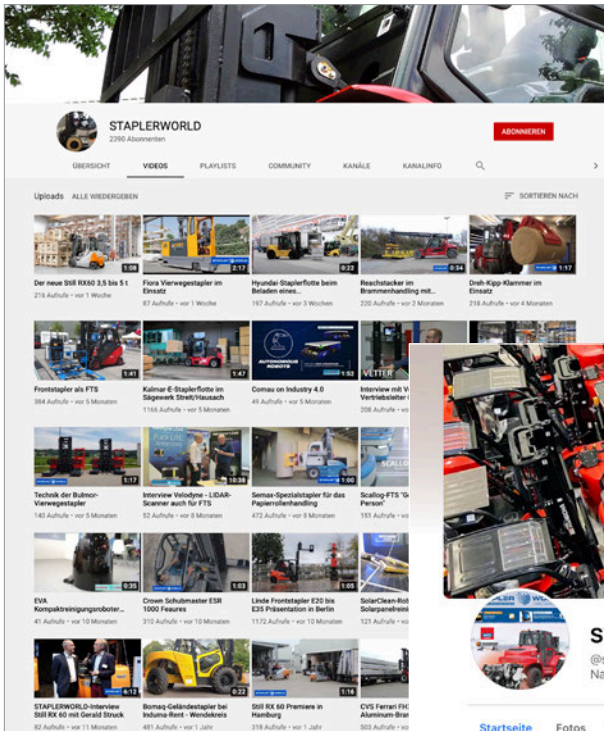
STAPLERWORLD
2390 Abonnenten

ABONNIEREN

ÜBERSICHT VIDEOS PLAYLISTS COMMUNITY KANÄLE KANALINFO

Uploads ALLE WIEDERGEBEN

SORTIEREN NACH

1:08
Der neue Still RX60 3,5 bis 5 t
218 Aufrufe • vor 1 Woche

2:17
Fiora Vierwegestapler im Einsatz
87 Aufrufe • vor 1 Woche

0:22
Hyundai-Staplerflotte beim Beladen eines...
197 Aufrufe • vor 3 Wochen

0:34
Reachstacker im Brammenhandling im...
220 Aufrufe • vor 2 Monaten

1:17
Dreh-Kipp-Klammer im Einsatz
218 Aufrufe • vor 4 Monaten

1:41
Frontstapler als FTS
384 Aufrufe • vor 5 Monaten

1:47
Kalmar-E-Staplerflotte im Sägewerk Streit/Hausach
1166 Aufrufe • vor 5 Monaten

AUTONOMOUS ROBOTS
1:52
Comau on Industry 4.0
49 Aufrufe • vor 5 Monaten

Interview mit V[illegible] Vertriebsleiter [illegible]
208 Aufrufe • vor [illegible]

1:17
Technik der Bulmor-Vierwegestapler
140 Aufrufe • vor 5 Monaten

10:38
Interview Velodyne - LIDAR-Scanner auch für FTS
52 Aufrufe • vor 8 Monaten

1:00
Semax-Spezialstapler für das Papierrollenhandling
472 Aufrufe • vor 8 Monaten

Scallog-FTS "G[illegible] Person"
151 Aufrufe • vor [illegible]

0:35
EVA Kompaktreinigungsroboter...
41 Aufrufe • vor 10 Monaten

1:03
Crown Schubmaster ESR 1000 Feaures
310 Aufrufe • vor 10 Monaten

1:05
Linde Frontstapler E20 bis E35 Präsentation in Berlin
1172 Aufrufe • vor 10 Monaten

SolarClean-Rob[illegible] Solarpanelreini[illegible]
121 Aufrufe • vor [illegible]

6:12
STAPLERWORLD-Interview Still RX 60 mit Gerald Struck
82 Aufrufe • vor 11 Monaten

0:22
Bomag-Geländestapler bei Induma-Rent - Wendekreis
66 Aufrufe • vor 1 Jahr

1:16
Still RX 50 Premiere in Hamburg
318 Aufrufe • vor 1 Jahr

CVS Ferrari FH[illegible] Aluminum-Bran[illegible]
503 Aufrufe • vor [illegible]

S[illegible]
@s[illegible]
Na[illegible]

Startseite Fotos